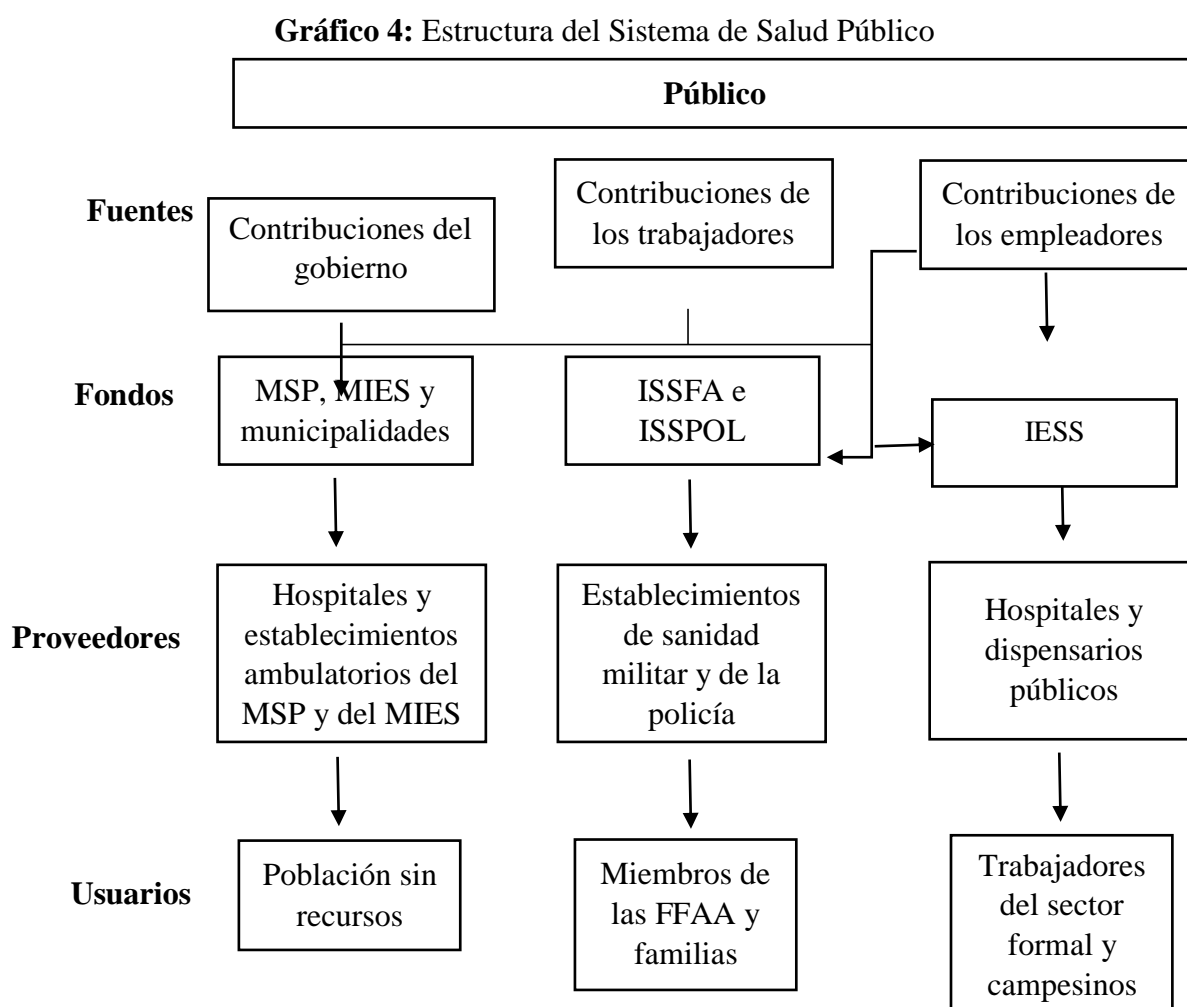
**Gráfico 4:** Estructura del Sistema de Salud Público

**Público**

**Fuentes**

Contribuciones del gobierno

Contribuciones de los trabajadores

Contribuciones de los empleadores

**Fondos**

MSP, MIES y municipalidades

ISSFA e ISSPOL

IESS

**Proveedores**

Hospitales y establecimientos ambulatorios del MSP y del MIES

Establecimientos de sanidad militar y de la policía

Hospitales y dispensarios públicos

**Usuarios**

Población sin recursos

Miembros de las FFAA y familias

Trabajadores del sector formal y campesinos